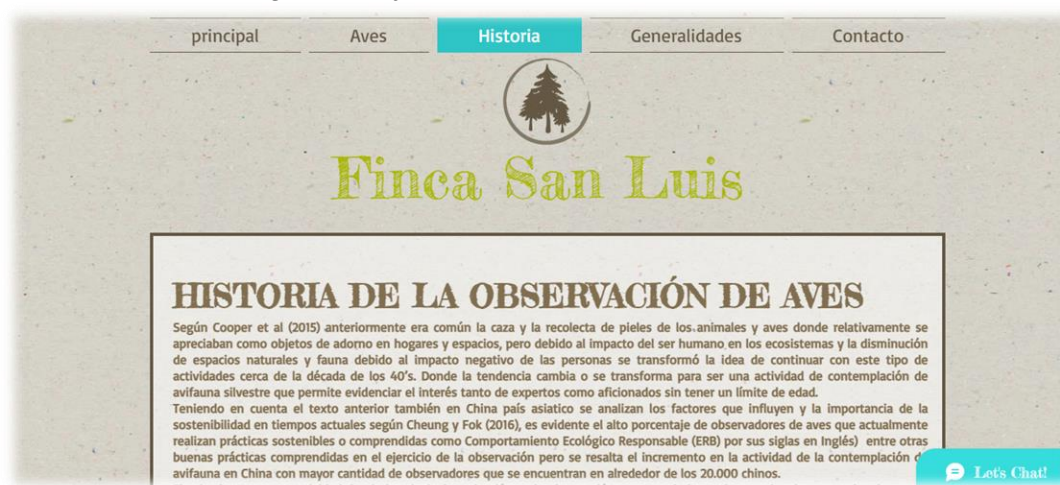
principal Aves Historia Generalidades Contacto

Finca San Luis

HISTORIA DE LA OBSERVACIÓN DE AVES

Según Cooper et al (2015) anteriormente era común la caza y la recolecta de pieles de los animales y aves donde relativamente se apreciaban como objetos de adorno en hogares y espacios, pero debido al impacto del ser humano en los ecosistemas y la disminución de espacios naturales y fauna debido al impacto negativo de las personas se transformó la idea de continuar con este tipo de actividades cerca de la década de los 40's. Donde la tendencia cambia o se transforma para ser una actividad de contemplación de avifauna silvestre que permite evidenciar el interés tanto de expertos como aficionados sin tener un límite de edad.
Teniendo en cuenta el texto anterior también en China país asiatico se analizan los factores que influyen y la importancia de la sostenibilidad en tiempos actuales según Cheung y Fok (2016), es evidente el alto porcentaje de observadores de aves que actualmente realizan prácticas sostenibles o comprendidas como Comportamiento Ecológico Responsable (ERB) por sus siglas en Inglés) entre otras buenas prácticas comprendidas en el ejercicio de la observación pero se resalta el incremento en la actividad de la contemplación d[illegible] avifauna en China con mayor cantidad de observadores que se encuentran en alrededor de los 20.000 chinos.

Let's Chat!